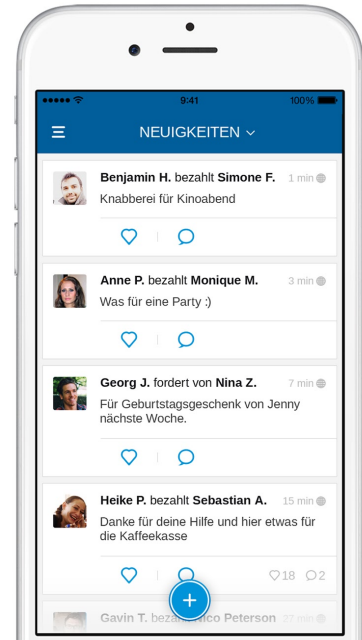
9:41

100%

NEUIGKEITEN

Benjamin H. bezahlt Simone F. 1 min

Knabberei für Kinoabend

Anne P. bezahlt Monique M. 3 min

Was für eine Party :)

Georg J. fordert von Nina Z. 7 min

Für Geburtstagsgeschenk von Jenny nächste Woche.

Heike P. bezahlt Sebastian A. 15 min

Danke für deine Hilfe und hier etwas für die Kaffeekasse

18 2

Gavin T. beza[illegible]nco Peterson 27 min